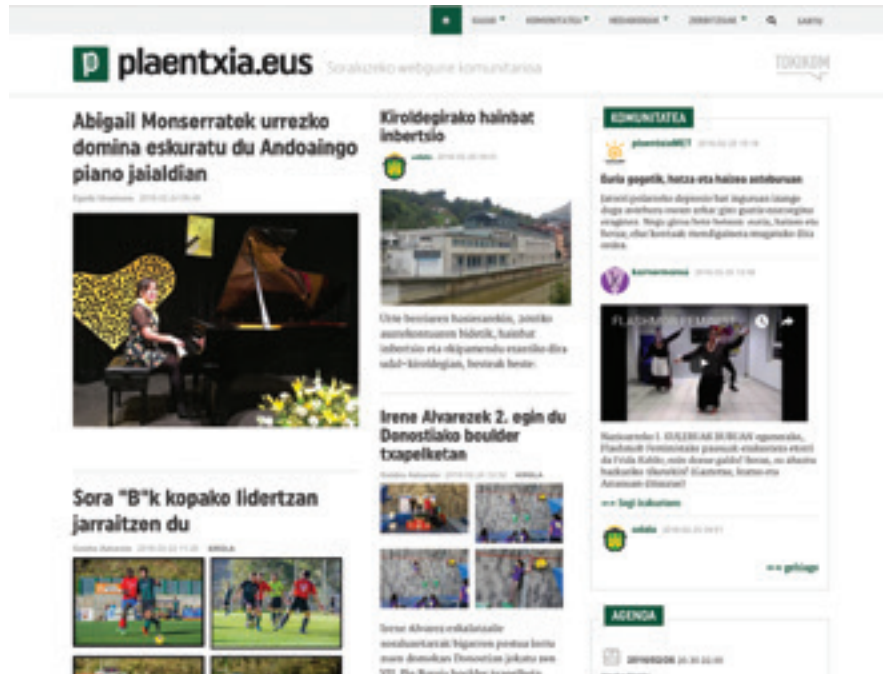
plaentxia.eus

Soraluzeko webgune komunitarioa

TOKIKOM

Abigail Monserratek urrezko domina eskuratu du Andoaingo piano jaialdian

Kiroldegirako hainbat inbertsio

Urte berriaren hasierarekin, zenbait aurrekontuaren bidetik, hainbat inbertsio eta ekipamendu ezarriko dira udal-kiroldegian, besteak beste.

Irene Alvarezek 2. egin du Donostiako boulder txapelketan

Sora "B"k kopako lidertzan jarraitzen du

KOMUNITATEA

Euria gogotik, hotza eta haizea astebururan

>> Segi irakurtzen

>> gehiago

AGENDA